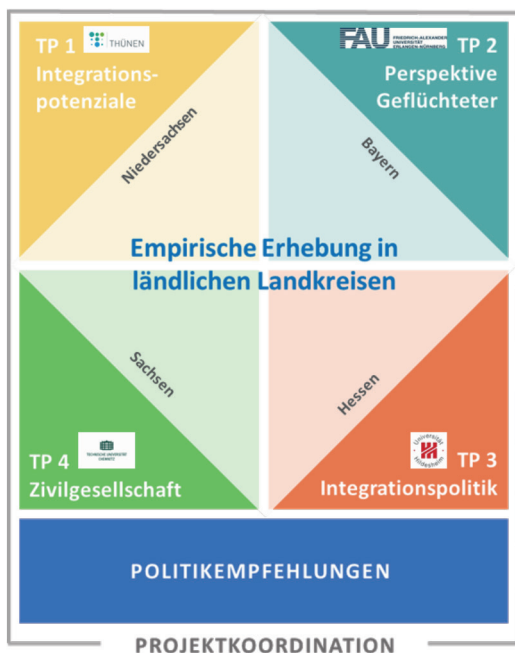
TP 1 THÜNEN
Integrationspotenziale

FAU FRIEDRICH-ALEXANDER UNIVERSITÄT ERLANGEN-NÜRNBERG TP 2
Perspektive Geflüchteter

Niedersachsen

Bayern

Empirische Erhebung in ländlichen Landkreisen

Sachsen

Hessen

TP 4 TECHNISCHE UNIVERSITÄT CHEMNITZ
Zivilgesellschaft

Universität Hildesheim TP 3
Integrationspolitik

POLITIKEMPFEHLUNGEN

PROJEKTKOORDINATION